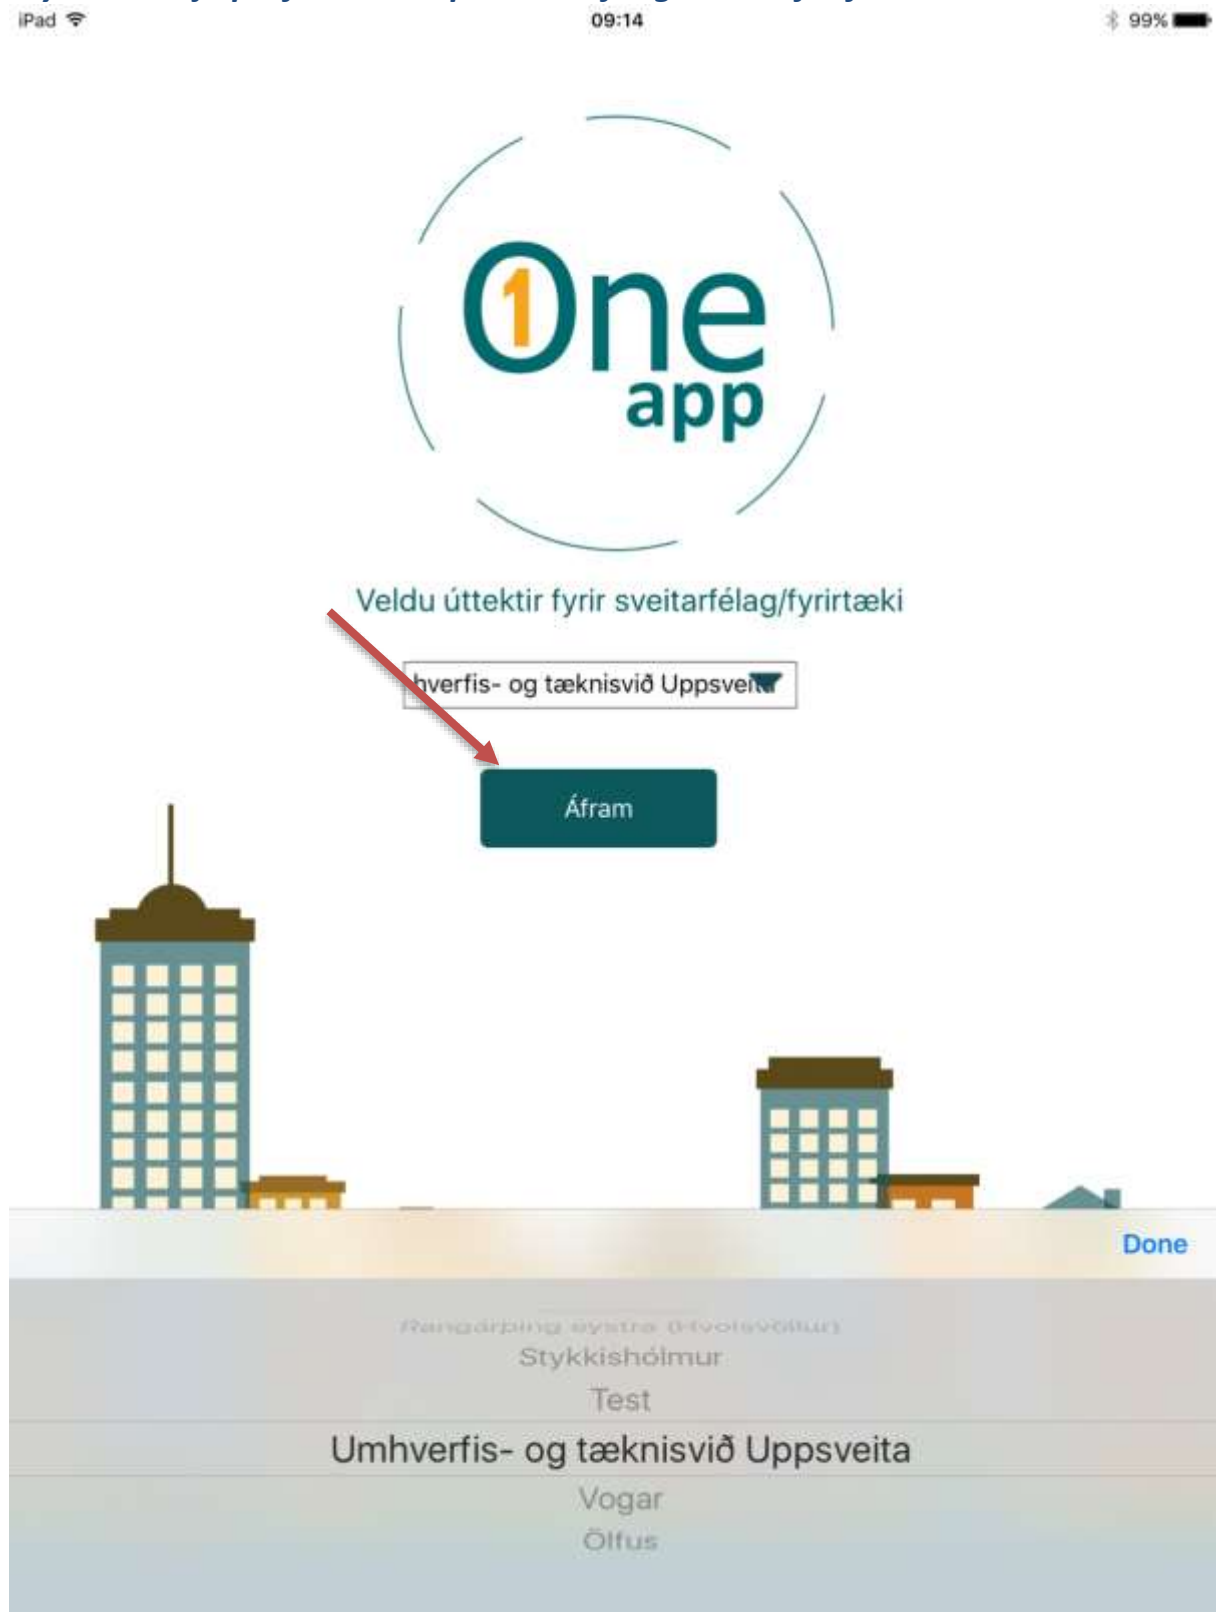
iPad 09:14 99%

One 1 app

Veldu úttektir fyrir sveitarfélag/fyrirtæki

hverfis- og tæknisvið Uppsvei

Áfram

Done

Rangárþing eystra (Hvolsvöllur)
Stykkishólmur
Test
Umhverfis- og tæknisvið Uppsveita
Vogar
Ölfus